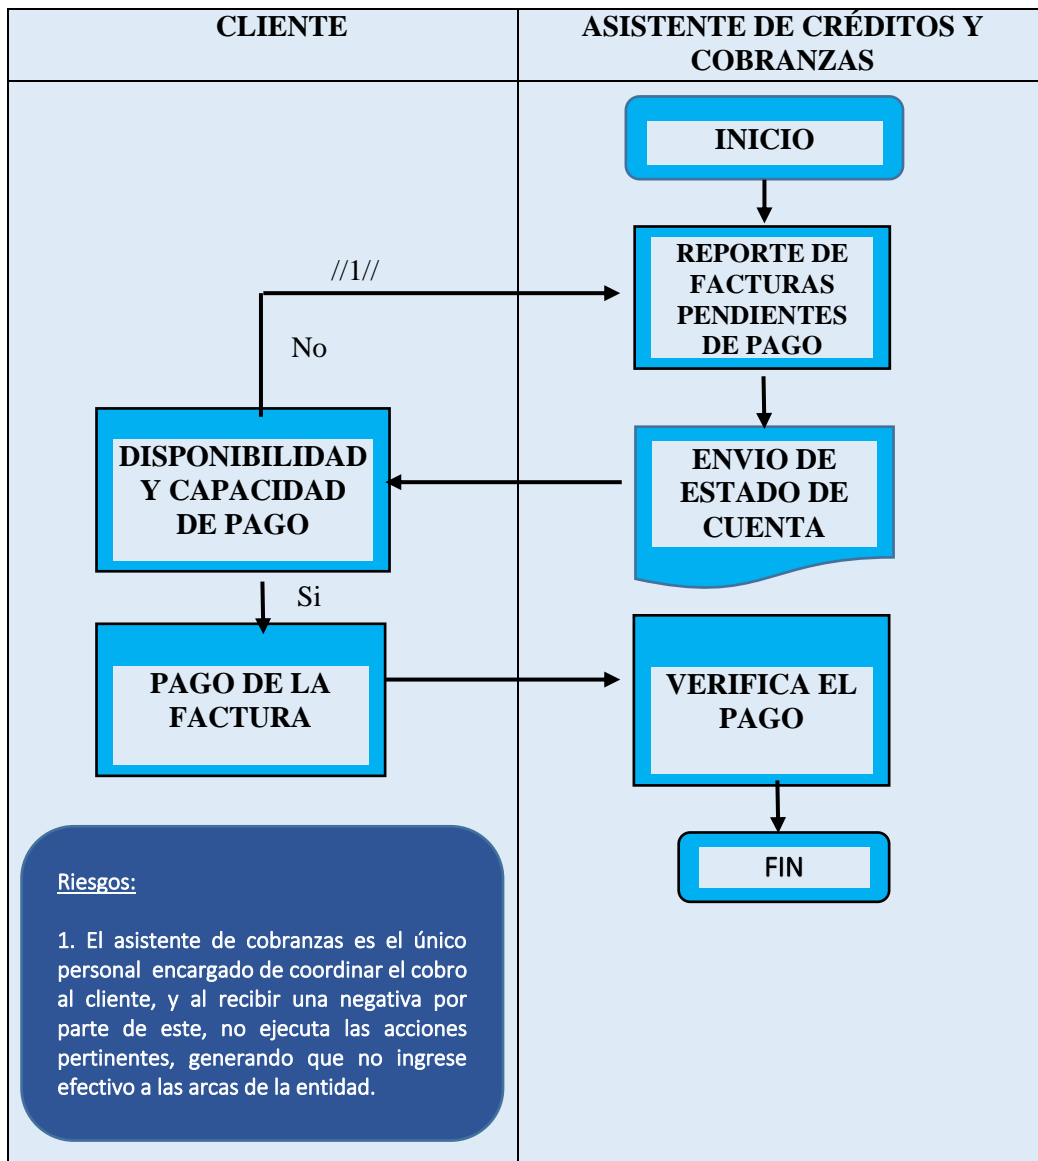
| CLIENTE | ASISTENTE DE CRÉDITOS Y COBRANZAS |
|---|---|

INICIO

REPORTE DE FACTURAS PENDIENTES DE PAGO

//1//

No

DISPONIBILIDAD Y CAPACIDAD DE PAGO

ENVIO DE ESTADO DE CUENTA

Si

PAGO DE LA FACTURA

VERIFICA EL PAGO

FIN

Riesgos:

1. El asistente de cobranzas es el único personal encargado de coordinar el cobro al cliente, y al recibir una negativa por parte de este, no ejecuta las acciones pertinentes, generando que no ingrese efectivo a las arcas de la entidad.